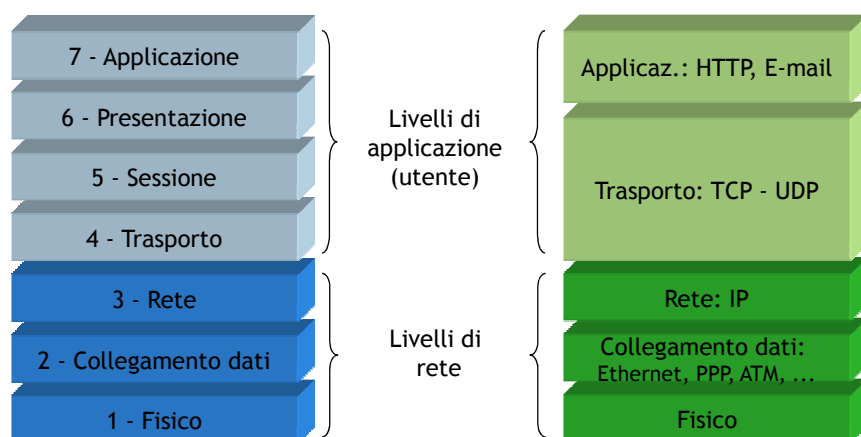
7 - Applicazione

6 - Presentazione

5 - Sessione

4 - Trasporto

3 - Rete

2 - Collegamento dati

1 - Fisico

Livelli di applicazione (utente)

Livelli di rete

Applicaz.: HTTP, E-mail

Trasporto: TCP - UDP

Rete: IP

Collegamento dati: Ethernet, PPP, ATM, ...

Fisico